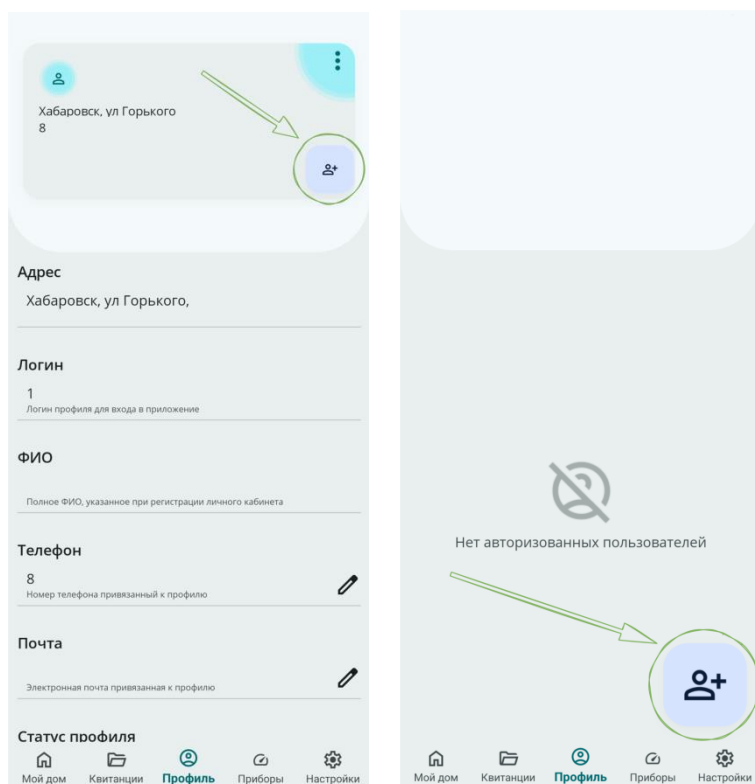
Хабаровск, ул Горького 8

Адрес
Хабаровск, ул Горького,

Логин
1
Логин профиля для входа в приложение

ФИО
Полное ФИО, указанное при регистрации личного кабинета

Телефон
8
Номер телефона привязанный к профилю

Почта
Электронная почта привязанная к профилю

Статус профиля

Мой дом Квитанции Профиль Приборы Настройки

Нет авторизованных пользователей

Мой дом Квитанции Профиль Приборы Настройки